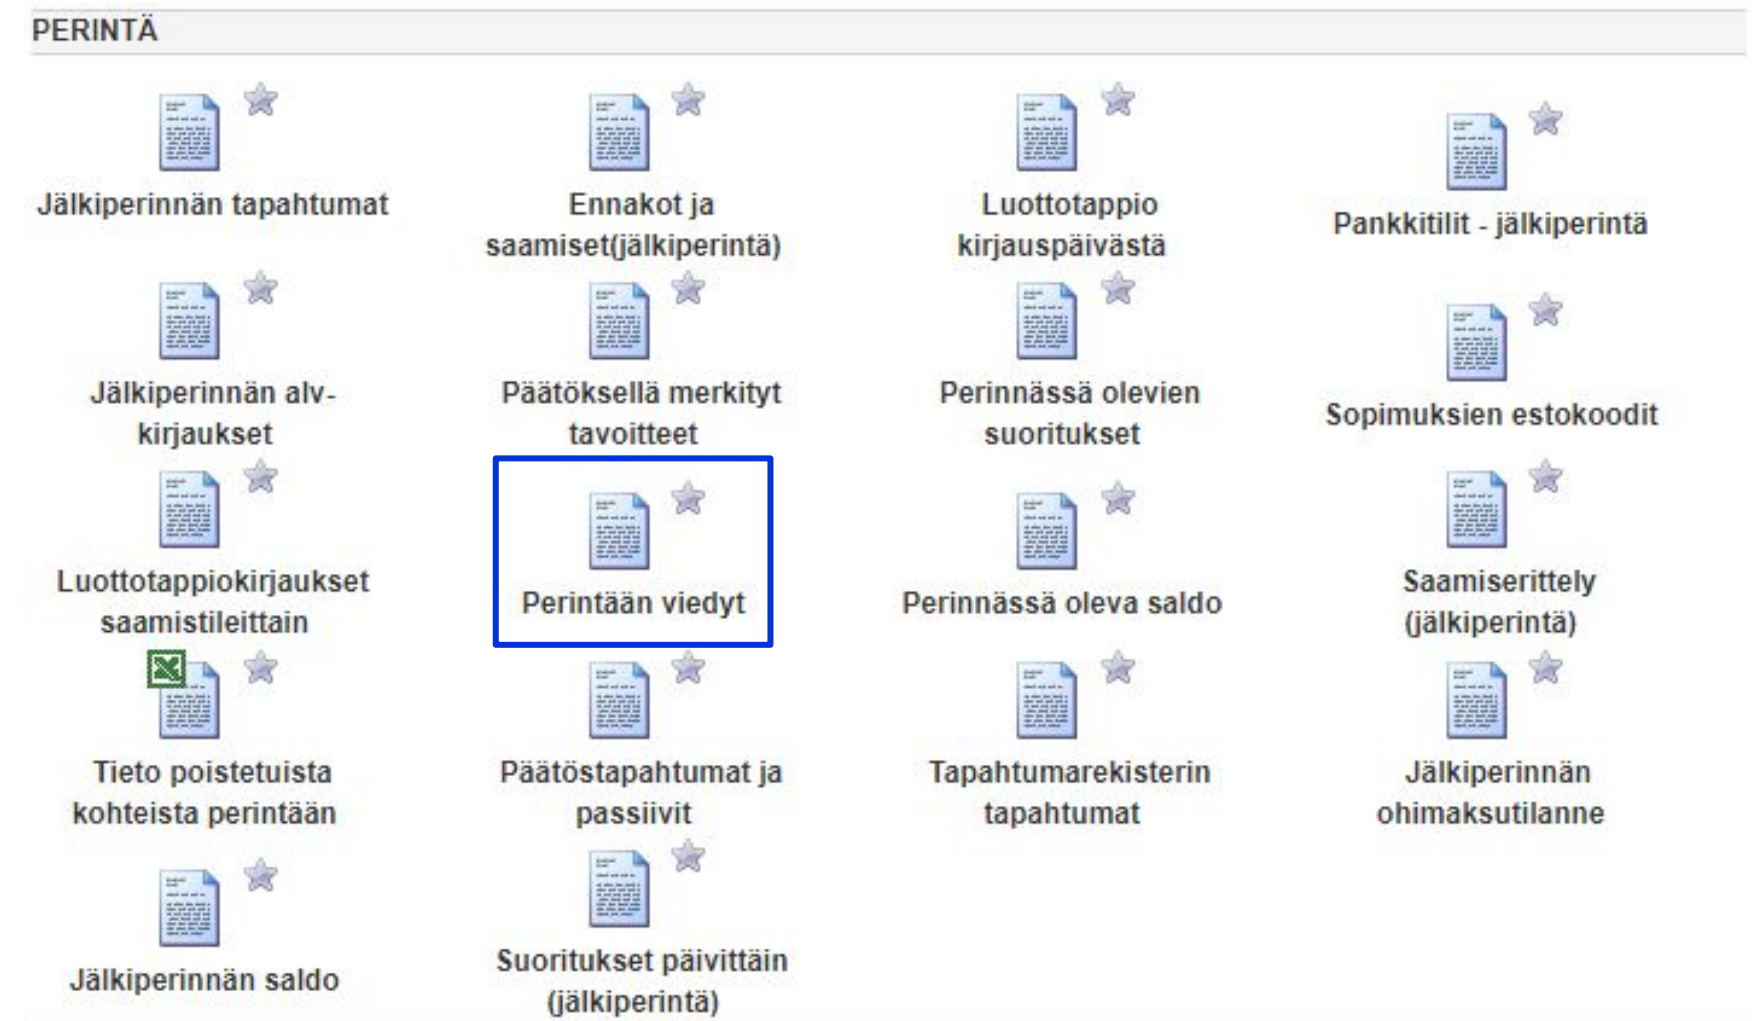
PERINTÄ

Jälkiperinnän tapahtumat

Ennakot ja saamiset(jälkiperintä)

Luottotappio kirjauspäivästä

Pankkitilit - jälkiperintä

Jälkiperinnän alv-kirjaukset

Päätöksellä merkityt tavoitteet

Perinnässä olevien suoritukset

Sopimuksien estokoodit

Luottotappiokirjaukset saamistileittain

Perintään viedyt

Perinnässä oleva saldo

Saamiserittely (jälkiperintä)

Tieto poistetuista kohteista perintään

Päätöstapahtumat ja passiivit

Tapahtumarekisterin tapahtumat

Jälkiperinnän ohimaksutilanne

Jälkiperinnän saldo

Suoritukset päivittäin (jälkiperintä)